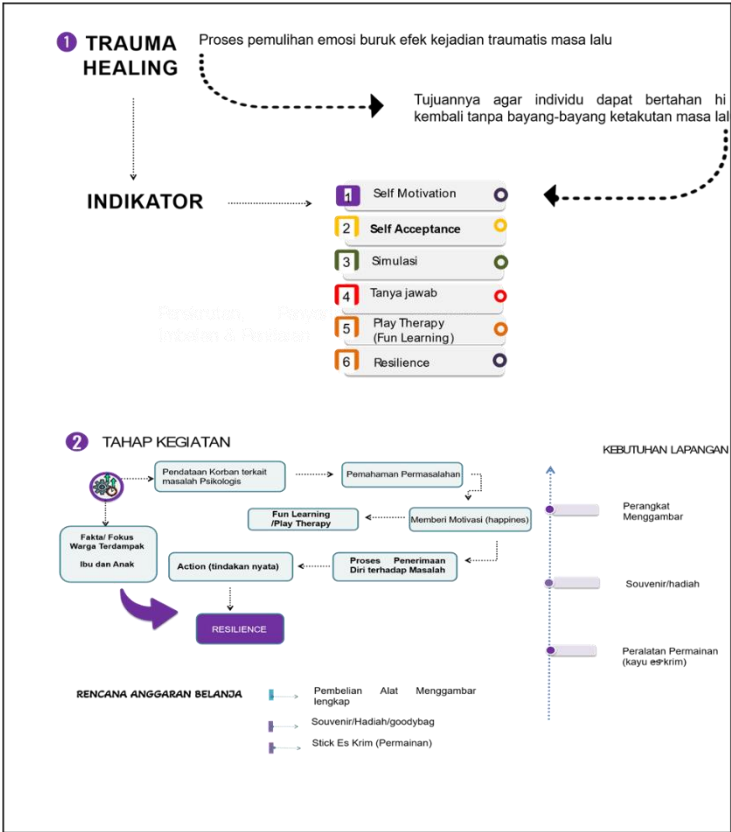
1 TRAUMA HEALING

Proses pemulihan emosi buruk efek kejadian traumatis masa lalu

Tujuannya agar individu dapat bertahan hi kembali tanpa bayang-bayang ketakutan masa lal

INDIKATOR

1 Self Motivation
2 Self Acceptance
3 Simulasi
4 Tanya jawab
5 Play Therapy (Fun Learning)
6 Resilience

2 TAHAP KEGIATAN

Pendataan Korban terkait masalah Psikologis

Pemahaman Permasalahan

Memberi Motivasi (happines)

Fun Learning /Play Therapy

Fakta/ Fokus Warga Terdampak

Ibu dan Anak

Proses Penerimaan Diri terhadap Masalah

Action (tindakan nyata)

RESILIENCE

KEBUTUHAN LAPANGAN

Perangkat Menggambar

Souvenir/hadiah

Peralatan Permainan (kayu es krim)

RENCANA ANGGARAN BELANJA

Pembelian Alat Menggambar lengkap

Souvenir/Hadiah/goodybag

Stick Es Krim (Permainan)